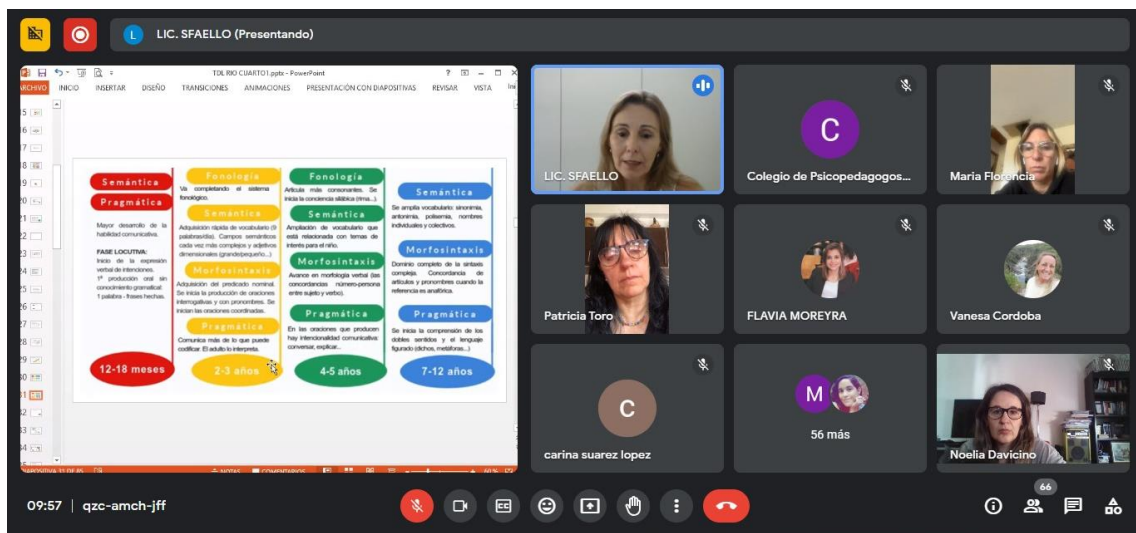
L LIC. SFAELLO (Presentando)

TDL RIO CUARTO 1.pptx - PowerPoint

ARCHIVO INICIO INSERTAR DISEÑO TRANSICIONES ANIMACIONES PRESENTACIÓN CON DIAPOSITIVAS REVISAR VISTA

Semántica
Pragmática
Mayor desarrollo de la habilidad comunicativa.
FASE LOCUTIVA: Inicio de la expresión verbal de intenciones. 1ª producción oral sin conocimiento gramatical. 1 palabra - frases hechas.
12-18 meses

Fonología
Va completando el sistema fonológico.
Semántica
Adquisición rápida de vocabulario (9 palabras/día). Campos semánticos cada vez más complejos y adjetivos dimensionales (grande/pequeño...)
Morfosintaxis
Adquisición del predicado nominal. Se inicia la producción de oraciones interrogativas y con pronombres. Se inician las oraciones coordinadas.
Pragmática
Comunica más de lo que puede codificar. El adulto lo interpreta.
2-3 años

Fonología
Articula más consonantes. Se inicia la conciencia silábica (rima...)
Semántica
Ampliación de vocabulario que está relacionada con temas de interés para el niño.
Morfosintaxis
Avance en morfología verbal (las concordancias número-persona entre sujeto y verbo).
Pragmática
En las oraciones que producen hay intencionalidad comunicativa conversar, explicar...
4-5 años

Semántica
Se amplía vocabulario sinonimia, antonimia, polisemia, nombres individuales y colectivos.
Morfosintaxis
Dominio completo de la sintaxis compleja. Concordancia de artículos y pronombres cuando la referencia es anafórica.
Pragmática
Se inicia la comprensión de los dobles sentidos y el lenguaje figurado (dichos, metáforas...)
7-12 años

LIC. SFAELLO
Colegio de Psicopedagogos...
Maria Florencia
Patricia Toro
FLAVIA MOREYRA
Vanesa Cordoba
carina suarez lopez
56 más
Noelia Davicino

09:57 | qzc-amch-jff
66